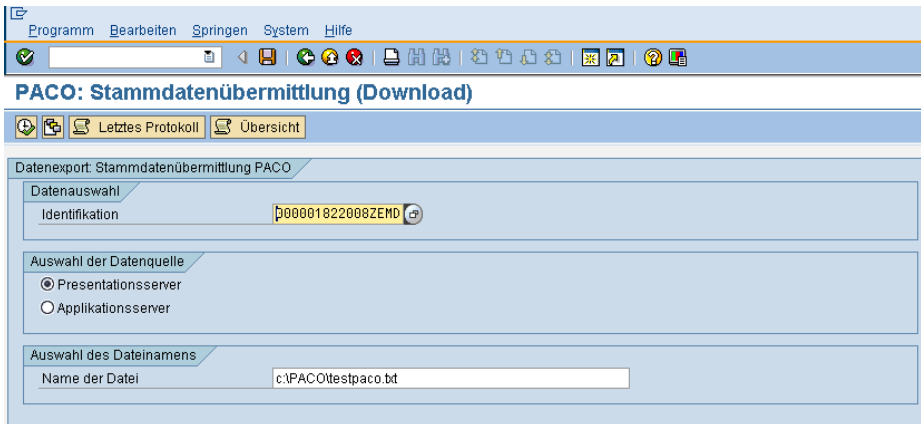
Programm Bearbeiten Springen System Hilfe

PACO: Stammdatenübermittlung (Download)

Letztes Protokoll Übersicht

Datenexport: Stammdatenübermittlung PACO

Datenauswahl

Identifikation 000001822008ZEMD

Auswahl der Datenquelle

Presentationsserver

Applikationsserver

Auswahl des Dateinamens

Name der Datei c:\PACO\testpaco.txt